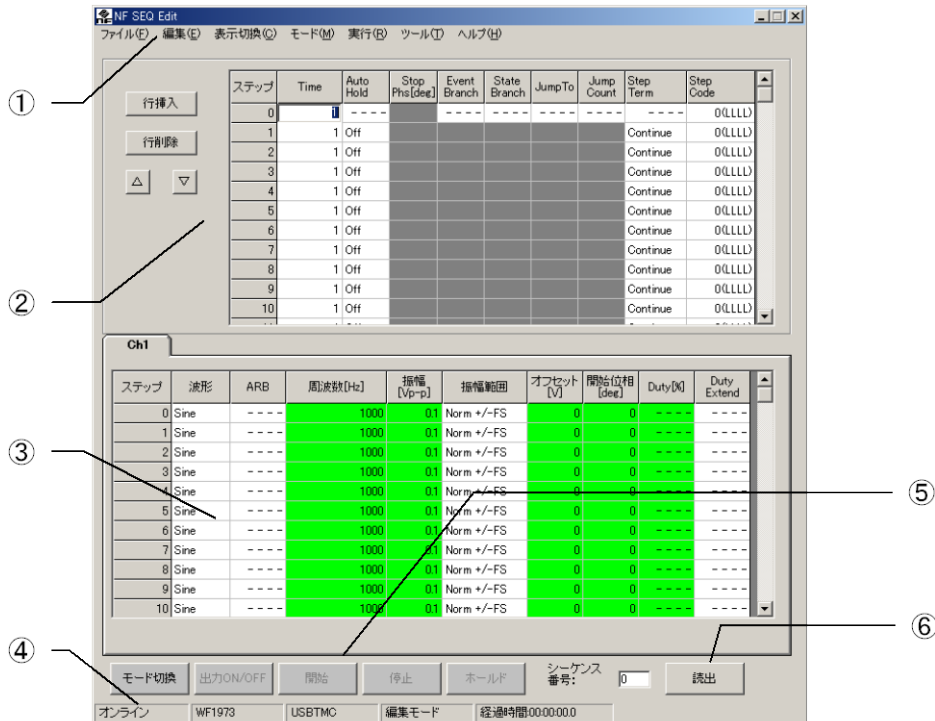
NF SEQ Edit

ファイル(F) 編集(E) 表示切換(O) モード(M) 実行(R) ツール(T) ヘルプ(H)

①

行挿入

行削除

△ ▽

②

| ステップ | Time | Auto Hold | Stop Phs[deg] | Event Branch | State Branch | JumpTo | Jump Count | Step Term | Step Code |
|---|---|---|---|---|---|---|---|---|---|
| 0 | 1 | ---- | | ---- | ---- | ---- | ---- | ---- | 0(LLLL) |
| 1 | 1 | Off | | | | | | Continue | 0(LLLL) |
| 2 | 1 | Off | | | | | | Continue | 0(LLLL) |
| 3 | 1 | Off | | | | | | Continue | 0(LLLL) |
| 4 | 1 | Off | | | | | | Continue | 0(LLLL) |
| 5 | 1 | Off | | | | | | Continue | 0(LLLL) |
| 6 | 1 | Off | | | | | | Continue | 0(LLLL) |
| 7 | 1 | Off | | | | | | Continue | 0(LLLL) |
| 8 | 1 | Off | | | | | | Continue | 0(LLLL) |
| 9 | 1 | Off | | | | | | Continue | 0(LLLL) |
| 10 | 1 | Off | | | | | | Continue | 0(LLLL) |

Ch1

③

| ステップ | 波形 | ARB | 周波数[Hz] | 振幅 [Vp-p] | 振幅範囲 | オフセット [V] | 開始位相 [deg] | Duty[%] | Duty Extend |
|---|---|---|---|---|---|---|---|---|---|
| 0 | Sine | ---- | 1000 | 0.1 | Norm +/-FS | 0 | 0 | ---- | ---- |
| 1 | Sine | ---- | 1000 | 0.1 | Norm +/-FS | 0 | 0 | ---- | ---- |
| 2 | Sine | ---- | 1000 | 0.1 | Norm +/-FS | 0 | 0 | ---- | ---- |
| 3 | Sine | ---- | 1000 | 0.1 | Norm +/-FS | 0 | 0 | ---- | ---- |
| 4 | Sine | ---- | 1000 | 0.1 | Norm +/-FS | 0 | 0 | ---- | ---- |
| 5 | Sine | ---- | 1000 | 0.1 | Norm +/-FS | 0 | 0 | ---- | ---- |
| 6 | Sine | ---- | 1000 | 0.1 | Norm +/-FS | 0 | 0 | ---- | ---- |
| 7 | Sine | ---- | 1000 | 0.1 | Norm +/-FS | 0 | 0 | ---- | ---- |
| 8 | Sine | ---- | 1000 | 0.1 | Norm +/-FS | 0 | 0 | ---- | ---- |
| 9 | Sine | ---- | 1000 | 0.1 | Norm +/-FS | 0 | 0 | ---- | ---- |
| 10 | Sine | ---- | 1000 | 0.1 | Norm +/-FS | 0 | 0 | ---- | ---- |

⑤

⑥

④

モード切換 出力ON/OFF 開始 停止 ホールド シーケンス 番号: 0 読出

オンライン WF1973 USBTMC 編集モード 経過時間00:00:00.0